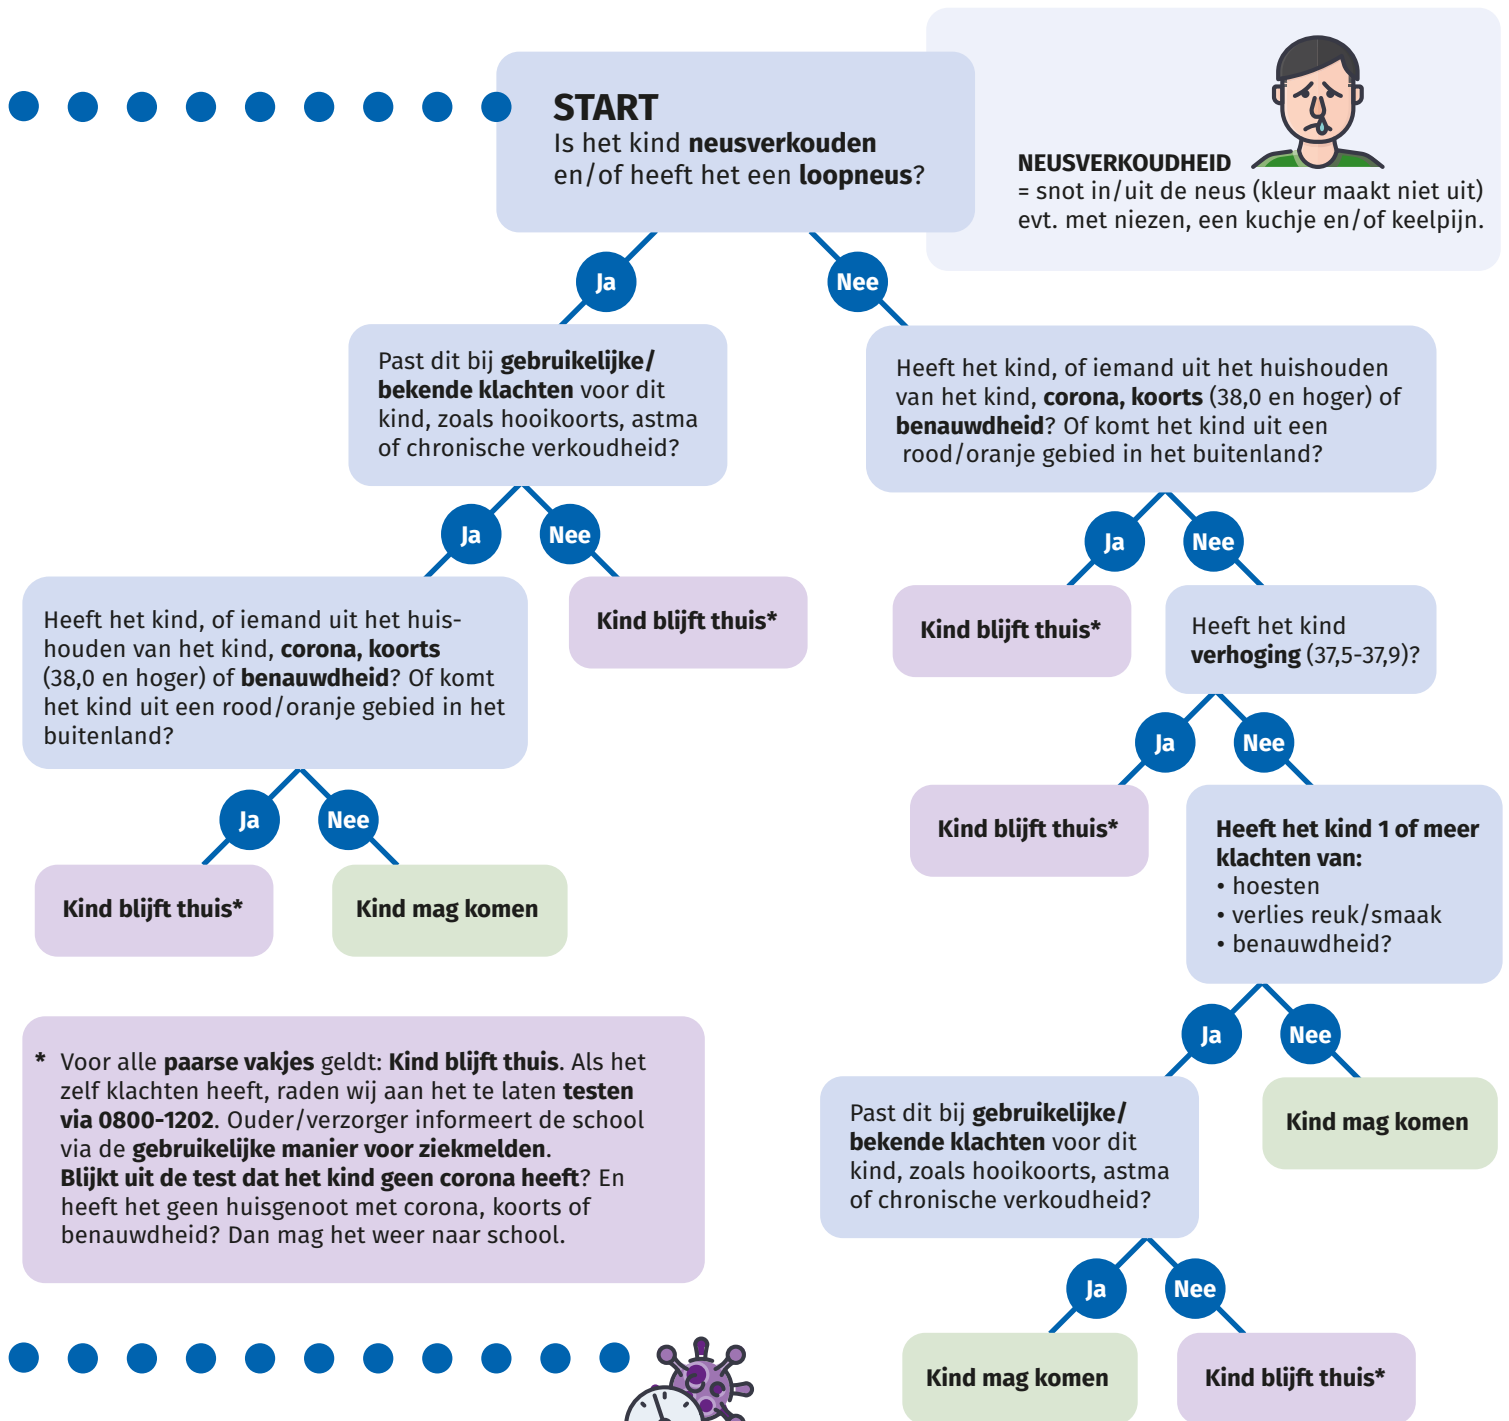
START
Is het kind **neusverkouden** en/of heeft het een **loopneus**?

NEUSVERKOUDHEID
= snot in/uit de neus (kleur maakt niet uit) evt. met niezen, een kuchje en/of keelpijn.

Ja

Nee

Past dit bij gebruikelijke/ bekende klachten voor dit kind, zoals hooikoorts, astma of chronische verkoudheid?

Heeft het kind, of iemand uit het huishouden van het kind, corona, koorts (38,0 en hoger) of benauwdheid? Of komt het kind uit een rood/oranje gebied in het buitenland?

Ja

Nee

Ja

Nee

Heeft het kind, of iemand uit het huishouden van het kind, corona, koorts (38,0 en hoger) of benauwdheid? Of komt het kind uit een rood/oranje gebied in het buitenland?

Kind blijft thuis*

Kind blijft thuis*

Heeft het kind verhoging (37,5-37,9)?

Ja

Nee

Ja

Nee

Kind blijft thuis*

Kind mag komen

Kind blijft thuis*

Heeft het kind 1 of meer klachten van:
• hoesten
• verlies reuk/smaak
• benauwdheid?

Ja

Nee

* Voor alle paarse vakjes geldt: Kind blijft thuis. Als het zelf klachten heeft, raden wij aan het te laten testen via 0800-1202. Ouder/verzorger informeert de school via de gebruikelijke manier voor ziekmelden. Blijkt uit de test dat het kind geen corona heeft? En heeft het geen huisgenoot met corona, koorts of benauwdheid? Dan mag het weer naar school.

Past dit bij gebruikelijke/ bekende klachten voor dit kind, zoals hooikoorts, astma of chronische verkoudheid?

Kind mag komen

Ja

Nee

Kind mag komen

Kind blijft thuis*